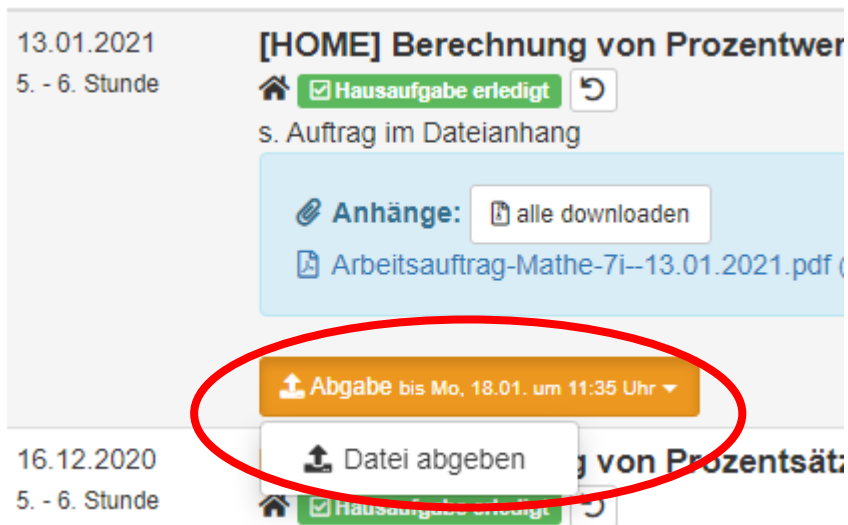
13.01.2021
5. - 6. Stunde

[HOME] Berechnung von Prozentwer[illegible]

Hausaufgabe erledigt

s. Auftrag im Dateianhang

Anhänge: alle downloaden

Arbeitsauftrag-Mathe-7i--13.01.2021.pdf

Abgabe bis Mo, 18.01. um 11:35 Uhr

Datei abgeben

16.12.2020
5. - 6. Stunde

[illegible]g von Prozentsät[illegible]

Hausaufgabe erledigt